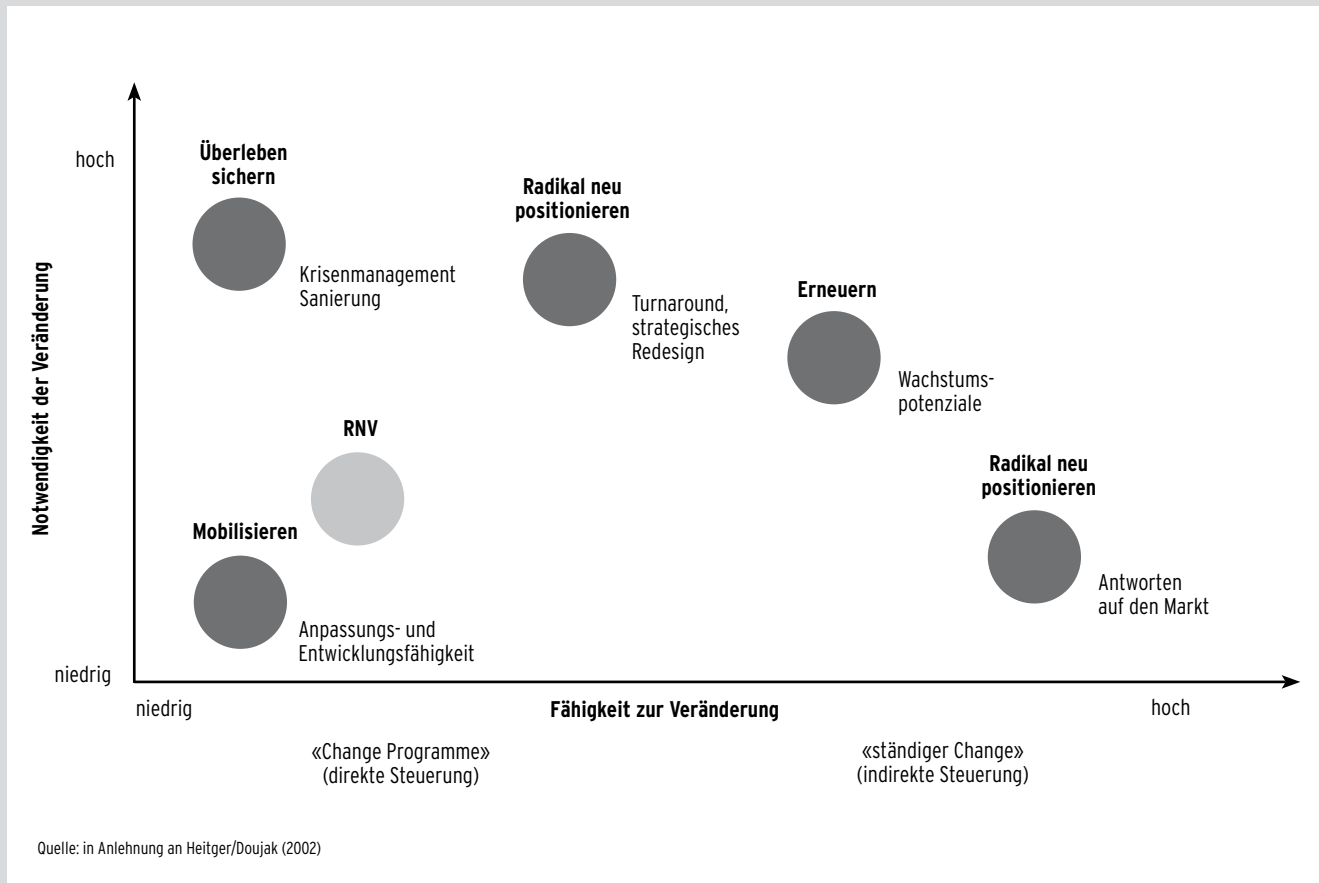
hoch

Notwendigkeit der Veränderung

niedrig

Überleben sichern

Krisenmanagement Sanierung

Radikal neu positionieren

Turnaround, strategisches Redesign

Erneuern

Wachstumspotenziale

RNV

Mobilisieren

Anpassungs- und Entwicklungsfähigkeit

Radikal neu positionieren

Antworten auf den Markt

niedrig

Fähigkeit zur Veränderung

hoch

«Change Programme» (direkte Steuerung)

«ständiger Change» (indirekte Steuerung)

Quelle: in Anlehnung an Heitger/Doujak (2002)